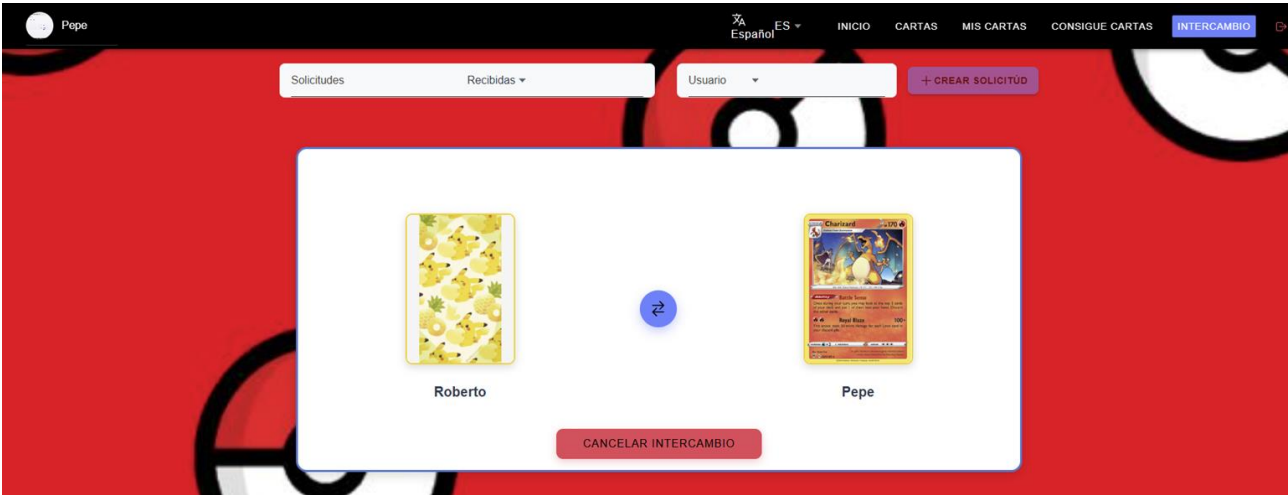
Pepe

Español ES

INICIO CARTAS MIS CARTAS CONSIGUE CARTAS INTERCAMBIO

Solicitudes Recibidas

Usuario

+ CREAR SOLICITUD

Charizard 170

Battle Sense

Royal Blaze 100+

Roberto

Pepe

CANCELAR INTERCAMBIO